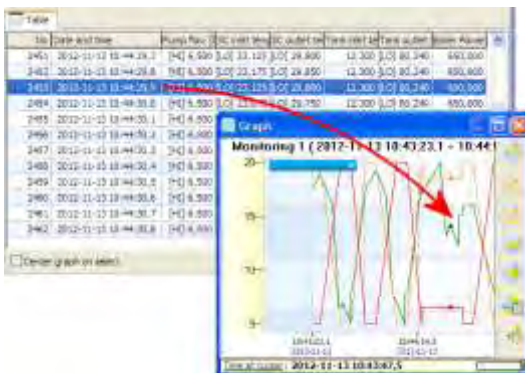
Table

| No. | Date and time | Pump flow | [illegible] | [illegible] | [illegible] | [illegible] | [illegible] |
|---|---|---|---|---|---|---|---|
| 2451 | 2012-11-13 10:44:29.7 | [HI] 6,500 | [LO] 22,125 | [LO] 29,800 | 12,300 | [LO] 80,240 | 650,000 |
| 2452 | 2012-11-13 10:44:29.8 | [HI] 6,500 | [LO] 22,175 | [LO] 29,850 | 12,300 | [LO] 80,240 | 650,000 |
| 2453 | 2012-11-13 10:44:29.9 | [HI] 6,500 | [LO] 22,125 | [LO] 29,800 | 12,300 | [LO] 80,240 | 650,000 |
| 2454 | 2012-11-13 10:44:30.0 | [HI] 6,500 | [LO] 22,125 | [LO] 29,750 | 12,300 | [LO] 80,240 | 650,000 |
| 2455 | 2012-11-13 10:44:30.1 | [HI] 6,500 | | | | | |
| 2456 | 2012-11-13 10:44:30.2 | [HI] 6,500 | | | | | |
| 2457 | 2012-11-13 10:44:30.3 | [HI] 6,500 | | | | | |
| 2458 | 2012-11-13 10:44:30.4 | [HI] 6,500 | | | | | |
| 2459 | 2012-11-13 10:44:30.5 | [HI] 6,500 | | | | | |
| 2460 | 2012-11-13 10:44:30.6 | [HI] 6,500 | | | | | |
| 2461 | 2012-11-13 10:44:30.7 | [HI] 6,500 | | | | | |
| 2462 | 2012-11-13 10:44:30.8 | [HI] 6,500 | | | | | |

Center graph on select

Graph

Monitoring 1 ( 2012-11-13 10:43:23.1 - 10:4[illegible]

20
15
10
5

10:43:23.1
2012-11-13

10:44:14.3
2012-11-13

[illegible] 2012-11-13 10:43:47.5